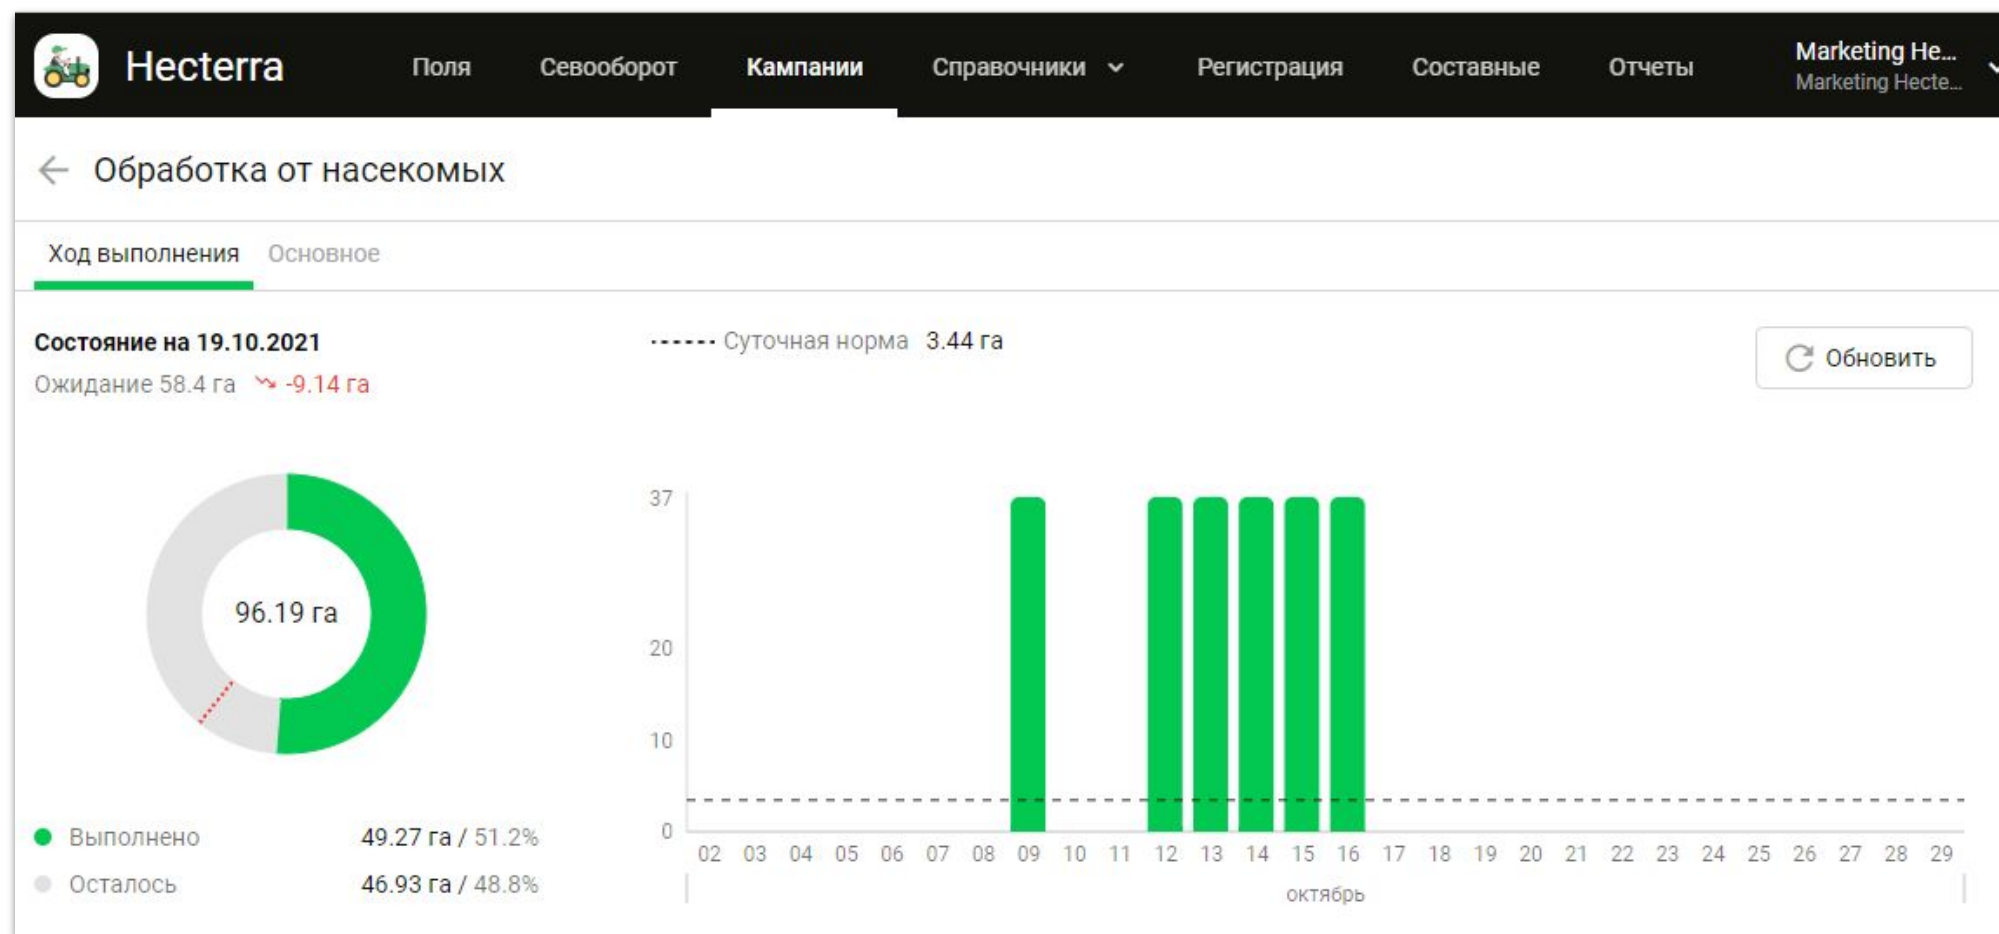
Hecterra Поля Севооборот Кампании Справочники Регистрация Составные Отчеты Marketing He... Marketing Hecte...

Обработка от насекомых

Ход выполнения Основное

Состояние на 19.10.2021
Ожидание 58.4 га -9.14 га

Суточная норма 3.44 га

Обновить

96.19 га

37
20
10
0
02 03 04 05 06 07 08 09 10 11 12 13 14 15 16 17 18 19 20 21 22 23 24 25 26 27 28 29
октябрь

Выполнено 49.27 га / 51.2%
Осталось 46.93 га / 48.8%